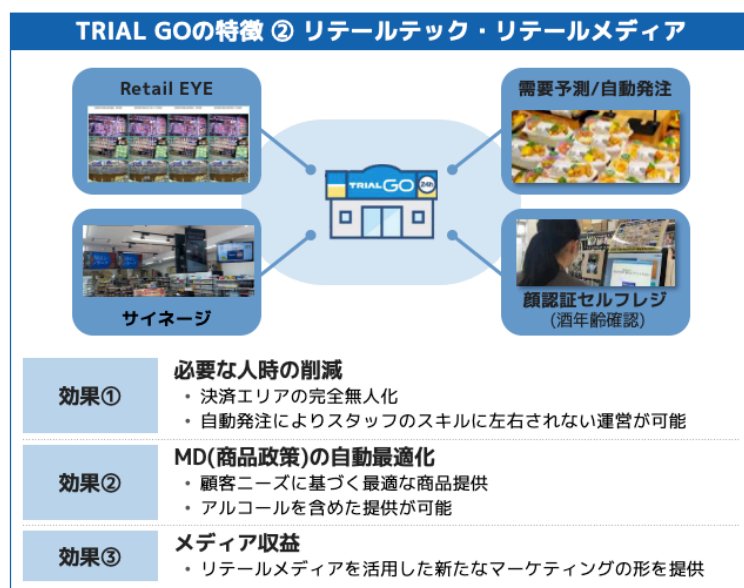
TRIAL GOの特徴 ② リテールテック・リテールメディア

Retail EYE

需要予測/自動発注

TRIAL GO 24h

サイネージ

顔認証セルフレジ
(酒年齢確認)

| 効果① | 必要な人時の削減<br>・決済エリアの完全無人化<br>・自動発注によりスタッフのスキルに左右されない運営が可能 |
|---|---|
| 効果② | MD(商品政策)の自動最適化<br>・顧客ニーズに基づく最適な商品提供<br>・アルコールを含めた提供が可能 |
| 効果③ | メディア収益<br>・リテールメディアを活用した新たなマーケティングの形を提供 |